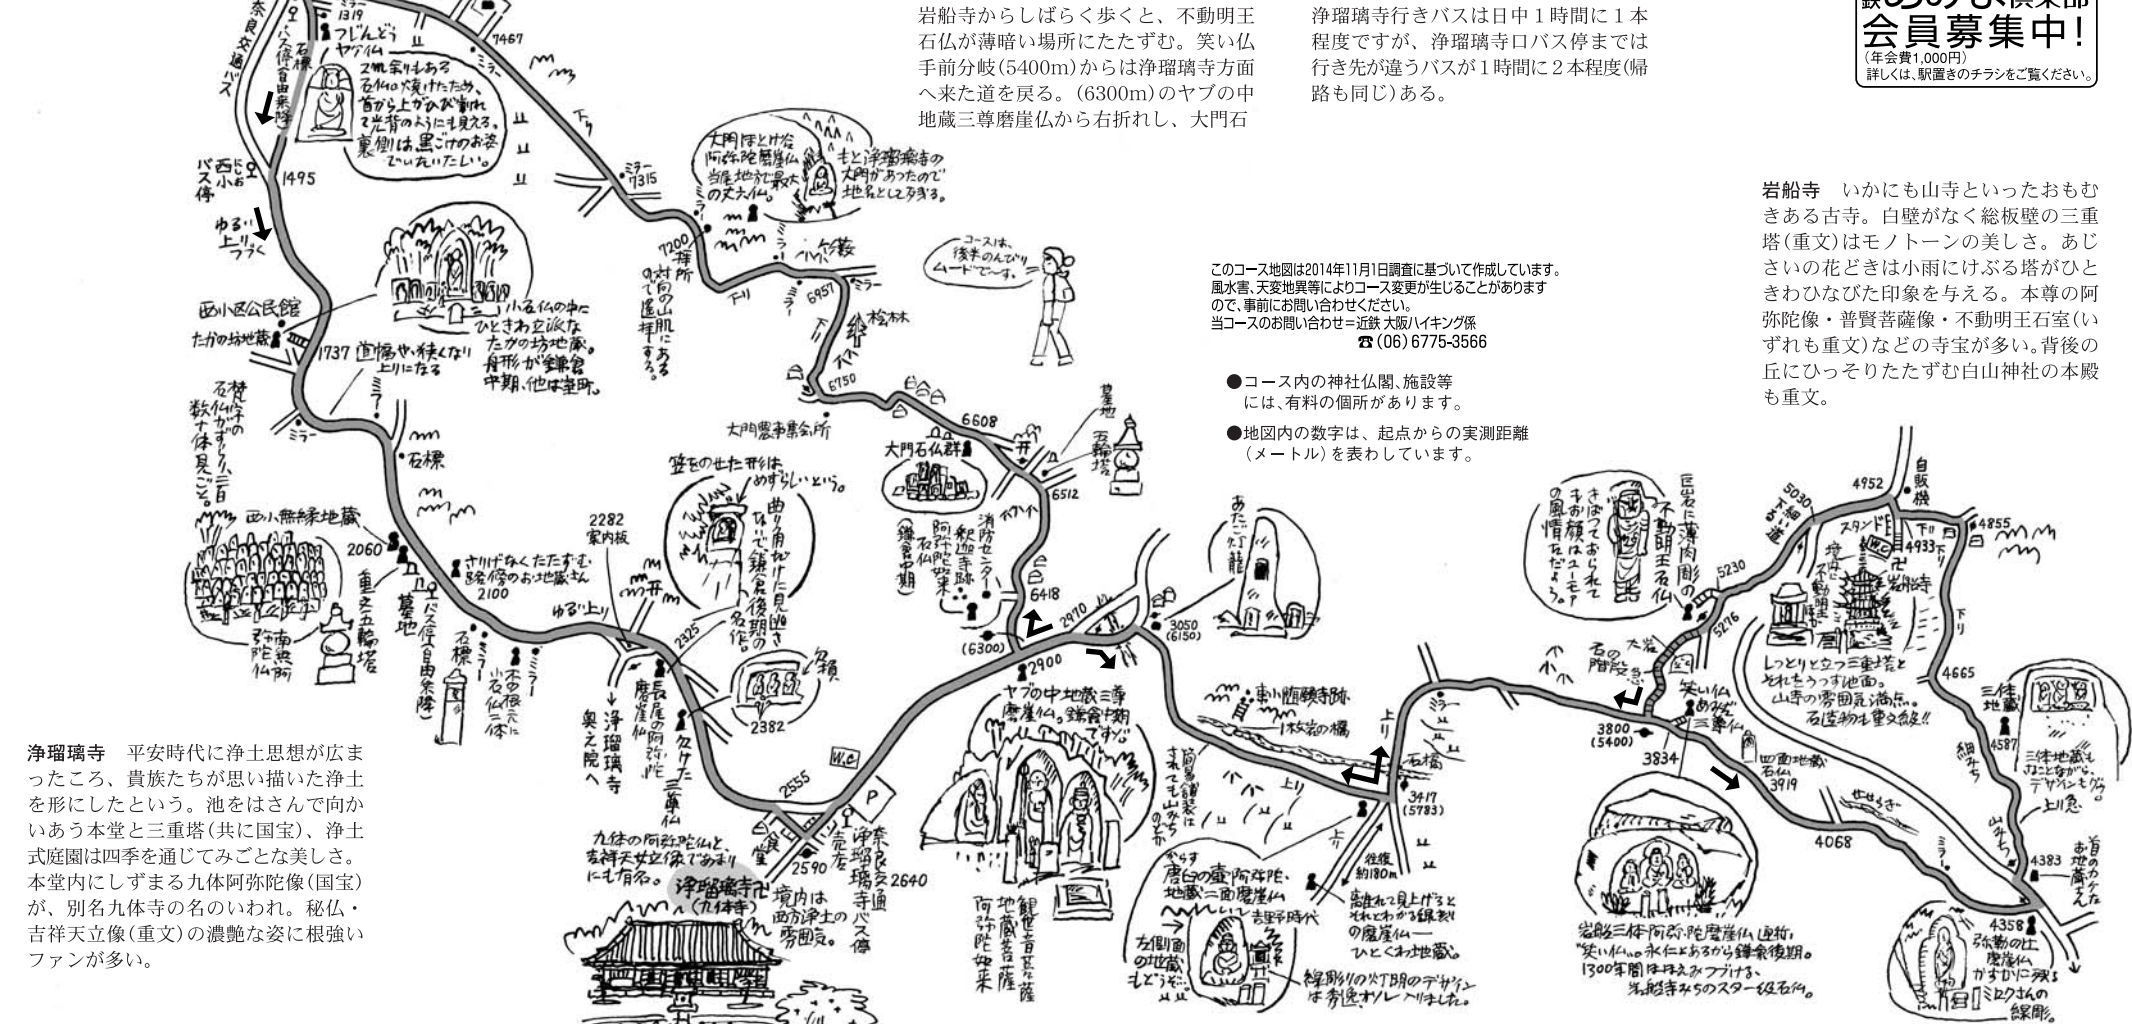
岩船寺からしばらく歩くと、不動明王石仏が薄暗い場所にたたずむ。笑い仏手前分岐(5400m)からは浄瑠璃寺方面へ来た道を戻る。(6300m)のヤブの中地蔵三尊磨崖仏から右折れし、大門石

浄瑠璃寺行きバスは日中1時間に1本程度ですが、浄瑠璃寺口バス停までは行き先が違うバスが1時間に2本程度(帰路も同じ)ある。

会員募集中!
(年会費1,000円)
詳しくは、駅置きのチラシをご覧ください。

岩船寺 いかにも山寺といったおもむきある古寺。白壁がなく総板壁の三重塔(重文)はモノトーンの美しさ。あじさいの花どきは小雨にけぶる塔がひときわひなびた印象を与える。本尊の阿弥陀像・普賢菩薩像・不動明王石室(いずれも重文)などの寺宝が多い。背後の丘にひっそりたたずむ白山神社の本殿も重文。

このコース地図は2014年11月1日調査に基づいて作成しています。風水害、天変地異等によりコース変更が生じることがありますので、事前にお問い合わせください。
当コースのお問い合わせ=近鉄 大阪ハイキング係
☎(06) 6775-3566

●コース内の神社仏閣、施設等には、有料の個所があります。
●地図内の数字は、起点からの実測距離(メートル)を表わしています。

浄瑠璃寺 平安時代に浄土思想が広まったころ、貴族たちが思い描いた浄土を形にしたという。池をはさんで向かいあう本堂と三重塔(共に国宝)、浄土式庭園は四季を通じてみごとな美しさ。本堂内にしずまる九体阿弥陀像(国宝)が、別名九体寺の名のいわれ。秘仏・吉祥天立像(重文)の濃艶な姿に根強いファンが多い。

奈良交通バス
バス停(自由乗降)
1319
1495
西小バス停
ゆるい上りつづく
西小区公民館
たかの坊地蔵
1737 道幅やや狭くなり上りになる
ミラー
つじんどう
ヤグイム
石標
2mもあるる石仏の顔けたため、首から上がひび割れて光背のようにも見える。裏側は黒ごけのお姿でいたいたしい。
7467
下り
ミラー
7315
7200
拝所
対向の山肌にある石仏で遥拝する。
大門ほとけ谷阿弥陀磨崖仏
当尾地域で最大の丈六仏。
もと浄瑠璃寺の大門があったので地名として残る。
6957
ミラー
竹藪
桧林
6750
6608
コースは、後半のんびりムードで~す。
小石仏の中にひときわ立派なたかの坊地蔵。舟形が鎌倉中期、他は室町。
梵字石仏などが数十体見ごたえ。
石標
西小無縁地蔵
2060
重文五輪塔
墓地
バス停(自由乗降)
南無阿弥陀仏
さりげなくたたずむ路傍のお地蔵さん
2100
2282
案内板
ゆるい上り
笠をのせた形はめずらしいという。
曲り角にかけた見返り仏で鎌倉後期の名作。
2325
2382
額仏
長尾の阿弥陀 磨崖仏
浄瑠璃寺奥之院へ
カラスの壺二尊仏
石標
ミラー
不動の岩穴に小石仏一体
大門農事集会所
大門石仏群
墓地
五輪塔
6512
消防センター
6418
釈迦寺跡
阿弥陀如来石仏(鎌倉中期)
(6300)
2970
2900
ヤブの中地蔵三尊磨崖仏。鎌倉中期ですゾ
観音菩薩
地蔵菩薩
阿弥陀如来
W.C
2555
P
売店
2590
浄瑠璃寺
奈良交通浄瑠璃寺バス停
2640
九体の阿弥陀仏と吉祥天女像であまりにも有名。
浄瑠璃寺(九体寺)
境内は西方浄土の雰囲気。
あたご灯籠
3050
(6150)
東小随願寺跡
1枚岩の橋
上り
前方の線彫りはすれても見えるみち
石橋
3417
(5783)
往復約180m
からすの壺
唐臼の壺阿弥陀地蔵二面磨崖仏 吉野時代
左側面の地蔵もどうぞ
離れて見上げるとそれとわかる線彫りの磨崖仏…ひとくち地蔵
線彫りの火灯明のデザインは秀逸オソレ入りました。
巨岩に薄肉彫の不動明王石仏
きばっておられてもお顔はユーモアの風情なんだよな。
石の階段
急
大岩
5230
5276
3800
(5400)
3834
笑い仏
あみだ三尊仏
四面地蔵石仏
3919
せせらぎ
4068
岩船三体阿弥陀磨崖仏通称"笑い仏"。永仁とあるから鎌倉後期。1300年間ほほえみつづける、岩船寺みちのスター級石仏。
5030
4952
自販機
スタンド
W.C
4933
4855
岩船寺
不動明王石室
しっとりと立つ三重塔とそれをうつす池面。山寺の雰囲気満点。石造物も重文級!!
下り
4665
三体地蔵
4587
三体地蔵もみごとながらデザインもグッ
上り急
細みち
山みち
4383
首のカケたお地蔵さん
4358
弥勒の辻磨崖仏
かすかに残るミロクさんの線彫。
ミラー